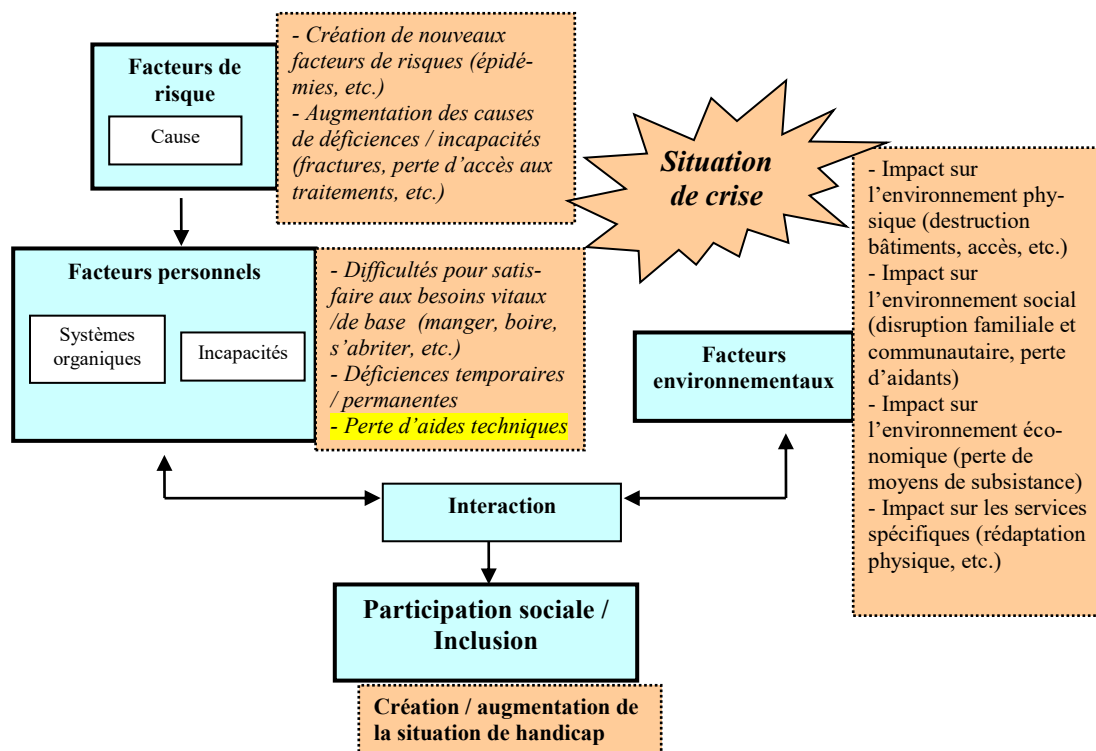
Facteurs de risque

Cause

- Création de nouveaux facteurs de risques (épidémies, etc.)
- Augmentation des causes de déficiences / incapacités (fractures, perte d'accès aux traitements, etc.)

Situation de crise

Facteurs personnels

Systèmes organiques

Incapacités

- Difficultés pour satisfaire aux besoins vitaux /de base (manger, boire, s'abriter, etc.)
- Déficiences temporaires / permanentes
- Perte d'aides techniques

Facteurs environnementaux

- Impact sur l'environnement physique (destruction bâtiments, accès, etc.)
- Impact sur l'environnement social (disruption familiale et communautaire, perte d'aidants)
- Impact sur l'environnement économique (perte de moyens de subsistance)
- Impact sur les services spécifiques (rédaptation physique, etc.)

Interaction

Participation sociale / Inclusion

Création / augmentation de la situation de handicap